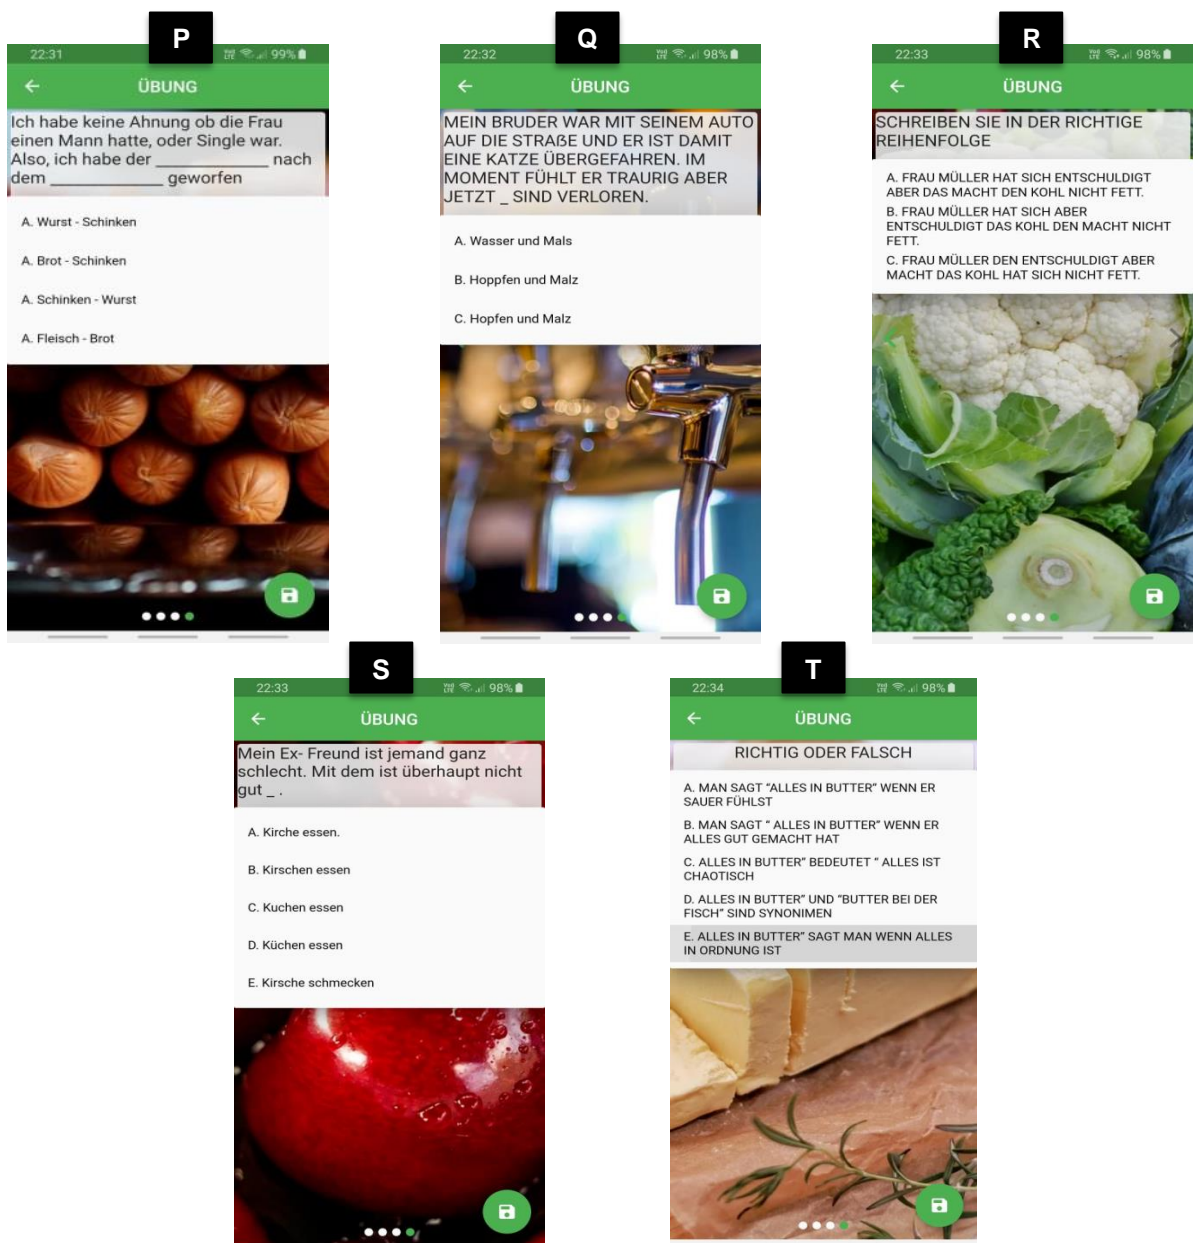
P

22:31 99%

ÜBUNG

Ich habe keine Ahnung ob die Frau einen Mann hatte, oder Single war. Also, ich habe der ___________ nach dem ___________ geworfen

A. Wurst - Schinken

A. Brot - Schinken

A. Schinken - Wurst

A. Fleisch - Brot

Q

22:32 98%

ÜBUNG

MEIN BRUDER WAR MIT SEINEM AUTO AUF DIE STRAßE UND ER IST DAMIT EINE KATZE ÜBERGEFAHREN. IM MOMENT FÜHLT ER TRAURIG ABER JETZT _ SIND VERLOREN.

A. Wasser und Mals

B. Hoppfen und Malz

C. Hopfen und Malz

R

22:33 98%

ÜBUNG

SCHREIBEN SIE IN DER RICHTIGE REIHENFOLGE

A. FRAU MÜLLER HAT SICH ENTSCHULDIGT ABER DAS MACHT DEN KOHL NICHT FETT.

B. FRAU MÜLLER HAT SICH ABER ENTSCHULDIGT DAS KOHL DEN MACHT NICHT FETT.

C. FRAU MÜLLER DEN ENTSCHULDIGT ABER MACHT DAS KOHL HAT SICH NICHT FETT.

S

22:33 98%

ÜBUNG

Mein Ex- Freund ist jemand ganz schlecht. Mit dem ist überhaupt nicht gut _ .

A. Kirche essen.

B. Kirschen essen

C. Kuchen essen

D. Küchen essen

E. Kirsche schmecken

T

22:34 98%

ÜBUNG

RICHTIG ODER FALSCH

A. MAN SAGT "ALLES IN BUTTER" WENN ER SAUER FÜHLST

B. MAN SAGT " ALLES IN BUTTER" WENN ER ALLES GUT GEMACHT HAT

C. ALLES IN BUTTER" BEDEUTET " ALLES IST CHAOTISCH

D. ALLES IN BUTTER" UND "BUTTER BEI DER FISCH" SIND SYNONIMEN

E. ALLES IN BUTTER" SAGT MAN WENN ALLES IN ORDNUNG IST